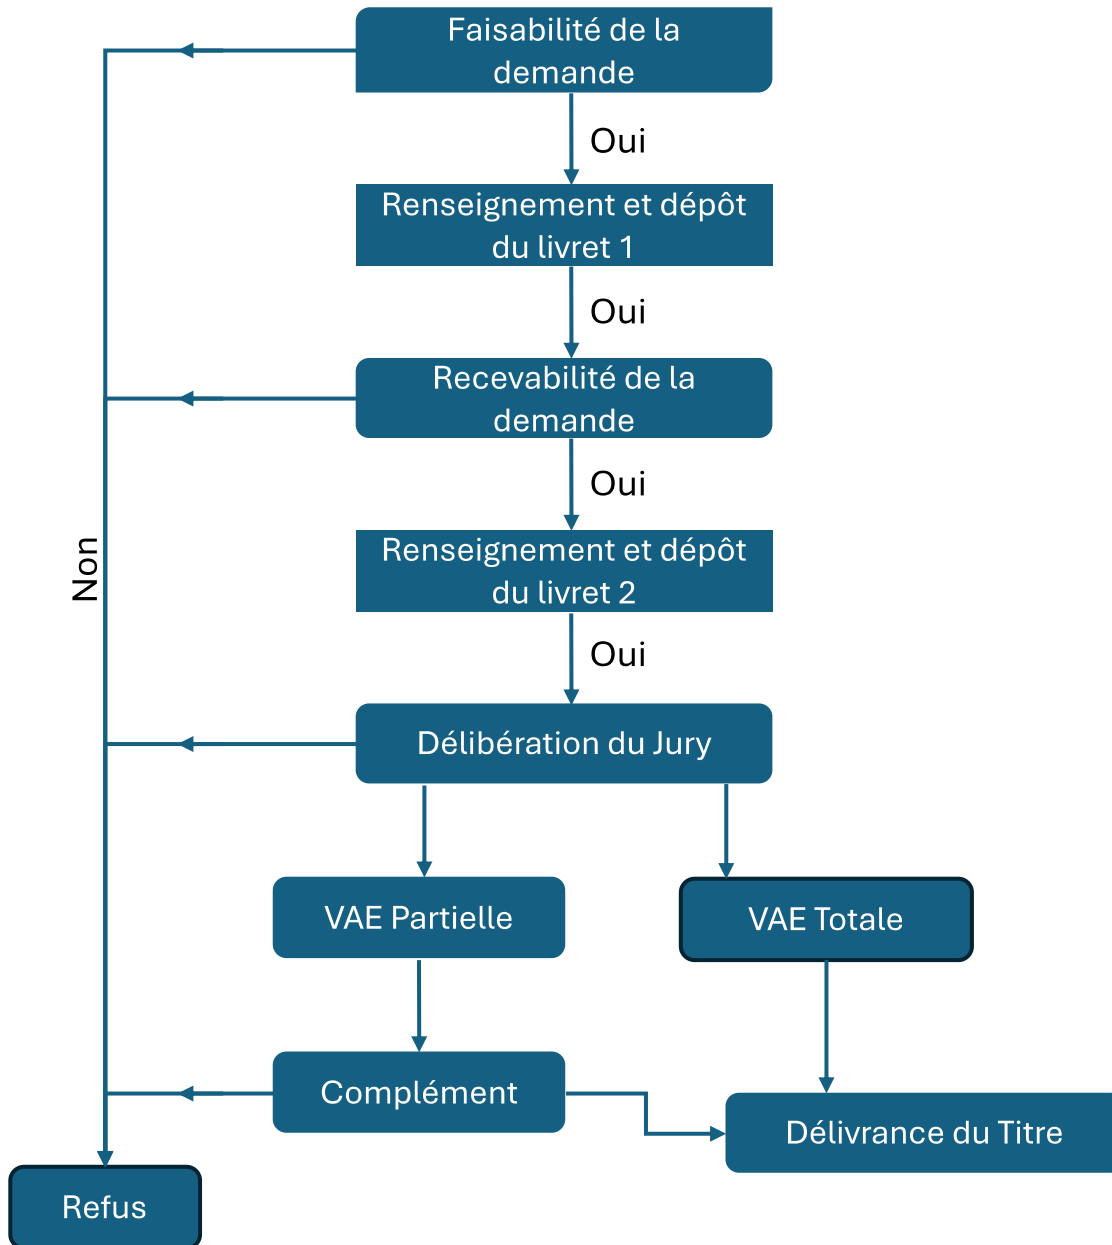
Faisabilité de la demande

Oui

Renseignement et dépôt du livret 1

Oui

Recevabilité de la demande

Oui

Renseignement et dépôt du livret 2

Oui

Délibération du Jury

Non

VAE Partielle

VAE Totale

Complément

Délivrance du Titre

Refus